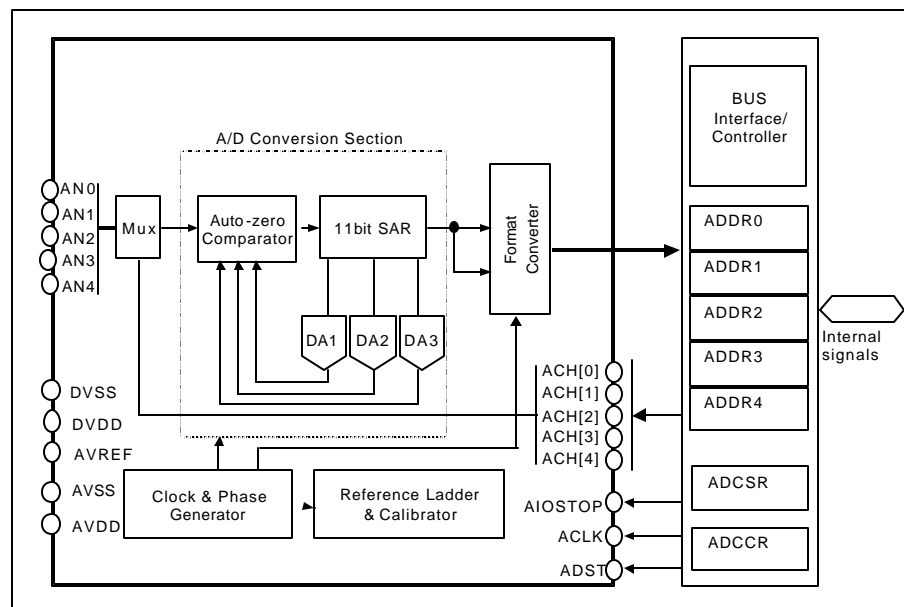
A/D Conversion Section

AN0
AN1
AN2
AN3
AN4

Mux

Auto-zero Comparator

11bit SAR

Format Converter

DA1
DA2
DA3

DVSS
DVDD
AVREF
AVSS
AVDD

Clock & Phase Generator

Reference Ladder & Calibrator

ACH[0]
ACH[1]
ACH[2]
ACH[3]
ACH[4]

AIOSTOP
ACLK
ADST

BUS Interface/ Controller

ADDR0
ADDR1
ADDR2
ADDR3
ADDR4

ADCSR
ADCCR

Internal signals